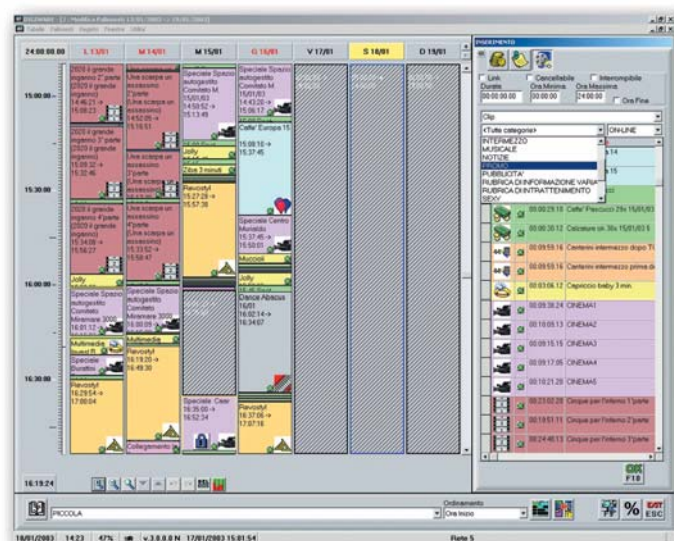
24:00:00.00 | L 13/01 | M 14/01 | M 15/01 | G 16/01 | V 17/01 | S 18/01 | D 19/01

15:00:00
15:30:00
16:00:00
16:30:00

2020 il grande inganno 2° parte (2020 il grande inganno) 15:14:21 15:28:23

2020 il grande inganno 3° parte (2020 il grande inganno) 15:28:32 15:32:46

2020 il grande inganno 4°parte (2020 il grande inganno) 15:34:08 15:58:27

Jolly

Speciale Spazio autogestito Comitato Minimare 3000 16:01:12

Multimedia

Speciale Duraflon

Revostyl 16:29:54 17:00:04

Una scopa un assassino 2°parte (Una scopa un assassino) 14:52:05 15:16:51

Una scopa un assassino 3°parte (Una scopa un assassino) 15:25:08

Una scopa un assassino 4°parte (Una scopa un assassino) 15:33:52 15:58:47

Speciale Spazio autogestito Comitato Minimare 3000 16:10:05

Revostyl 16:19:20 16:49:30

Collegamento

Speciale Spazio autogestito Comitato M. 15/01/03 14:50:52 15:13:49

Jolly

Zibe 3 minuti

Revostyl 15:27:29 15:57:39

Speciale Cesr 16:35:00 16:52:34

Speciale Spazio autogestito Comitato M. 15/01/03 14:43:20 15:06:17

Caffe' Europa 15:1

15:09:10 15:37:45

Speciale Centro Mondello 15:37:45 15:50:01

Muccioli

Dance Abacus 16/01 16:02:14 16:34:07

Revostyl 16:37:06 17:07:16

16:19:24

PICCOLA

Ordinamento
Ora Inizio

OK F10

%

18/01/2003 14:23 47% v.3.8.0.0 N 17/01/2003 15:01:54 Rete 5

INSERIMENTO

Link | Cancellabile | Interrompibile
Durata | Ora Minima | Ora Massima
00:00:00.00 | 00:00:00 | 24:00:00 | Ora Fine

Clip
<Tutte categorie> | ON-LINE

INTERMEZZO
MUSICALE
NOTIZIE
PROMO
PUBBLICITA'
RUBRICA D'INFORMAZIONE VARIA
RUBRICA DI INTRATTENIMENTO
SEXY

00:00:29.10 Caffe' Fresocco 29s 15/01/03
00:00:30.12 Calzature on 30s 15/01/03
00:09:55.16 Centenni intermezzo dopo T
00:09:55.16 Centenni intermezzo prima d
00:03:06.12 Capriccio baby 3 min.
00:09:38.24 CINEMA1
00:10:05.13 CINEMA2
00:09:15.15 CINEMA3
00:09:17.06 CINEMA4
00:10:21.20 CINEMA5
00:23:02.20 Cinque per l'inferno 1°parte
00:19:51.11 Cinque per l'inferno 2°parte
00:24:48.13 Cinque per l'inferno 3°parte